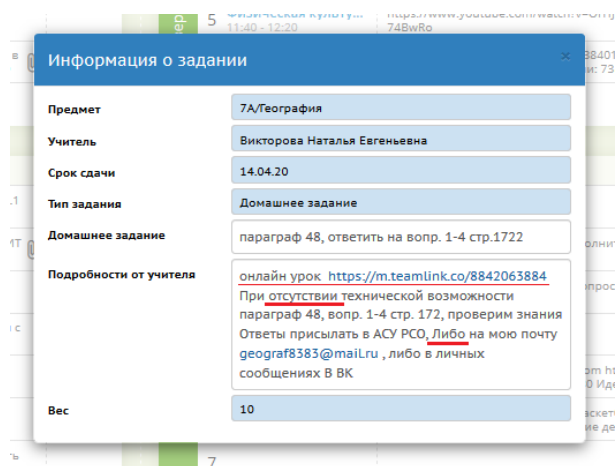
5 Физическая культу...
11:40 - 12:20
https://www.youtube.com/watch?v=...
74BwRo

Информация о задании

×

| | |
|---|---|
| Предмет | 7А/География |
| Учитель | Викторова Наталья Евгеньевна |
| Срок сдачи | 14.04.20 |
| Тип задания | Домашнее задание |
| Домашнее задание | параграф 48, ответить на вопр. 1-4 стр.1722 |
| Подробности от учителя | онлайн урок https://m.teamlink.co/8842063884 При отсутствии технической возможности параграф 48, вопр. 1-4 стр. 172, проверим знания Ответы присылать в АСУ РСО, Либо на мою почту geograf8383@maiL.ru , либо в личных сообщениях В ВК |
| Вес | 10 |

7